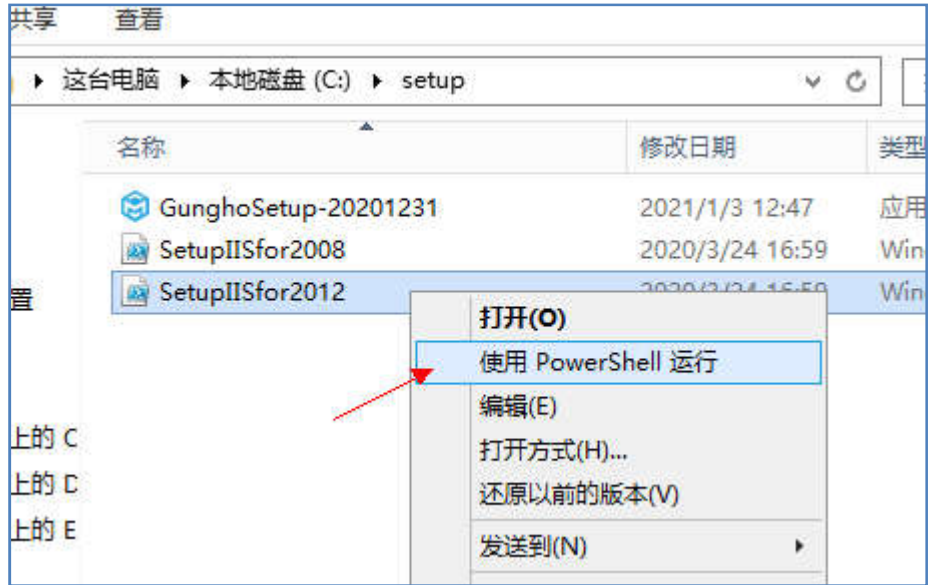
共享　查看

▸ 这台电脑 ▸ 本地磁盘 (C:) ▸ setup

名称　修改日期　类型

GunghoSetup-20201231　2021/1/3 12:47　应用
SetupIISfor2008　2020/3/24 16:59　Win
SetupIISfor2012　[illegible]　Win

置

上的 C
上的 D
上的 E

打开(O)
使用 PowerShell 运行
编辑(E)
打开方式(H)...
还原以前的版本(V)
发送到(N)